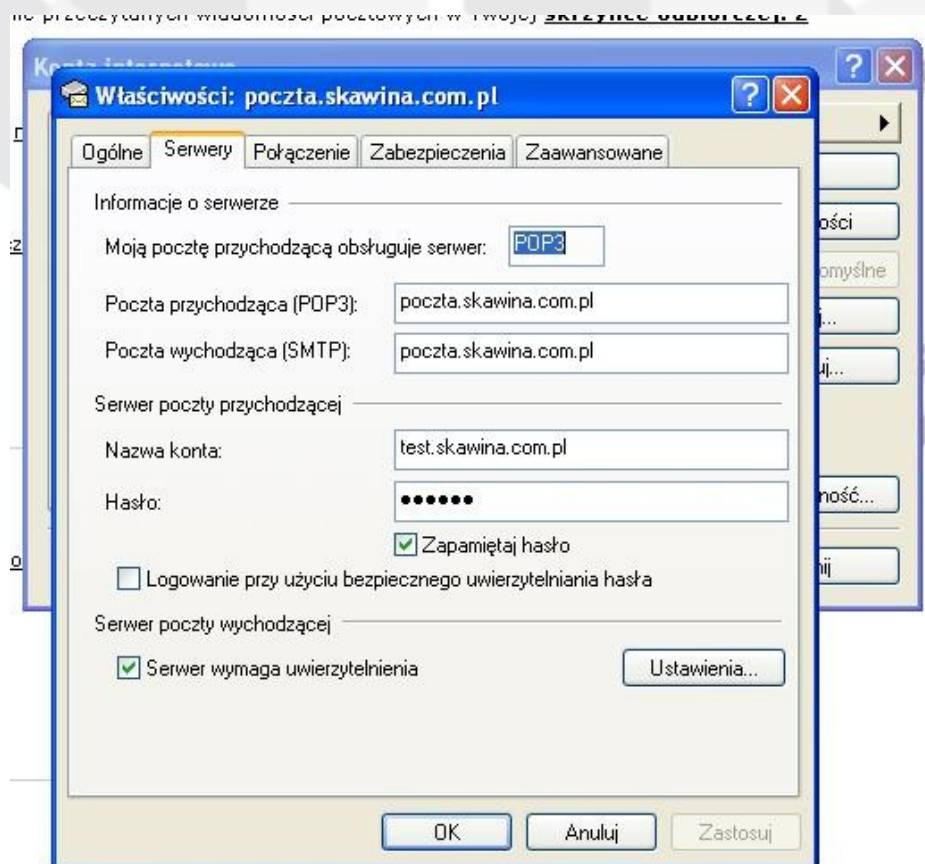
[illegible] przeczytanych wiadomości pocztowych w Twojej skrzynce odbiorczej. Z

Konta internetowe

Właściwości: poczta.skawina.com.pl

Ogólne | Serwery | Połączenie | Zabezpieczenia | Zaawansowane

Informacje o serwerze

Moją pocztę przychodzącą obsługuje serwer: POP3

Poczta przychodząca (POP3): poczta.skawina.com.pl

Poczta wychodząca (SMTP): poczta.skawina.com.pl

Serwer poczty przychodzącej

Nazwa konta: test.skawina.com.pl

Hasło: ••••••

Zapamiętaj hasło

Logowanie przy użyciu bezpiecznego uwierzytelniania hasła

Serwer poczty wychodzącej

Serwer wymaga uwierzytelnienia

Ustawienia...

OK Anuluj Zastosuj

ości

omyślne

i...

uj...

ność...

nij